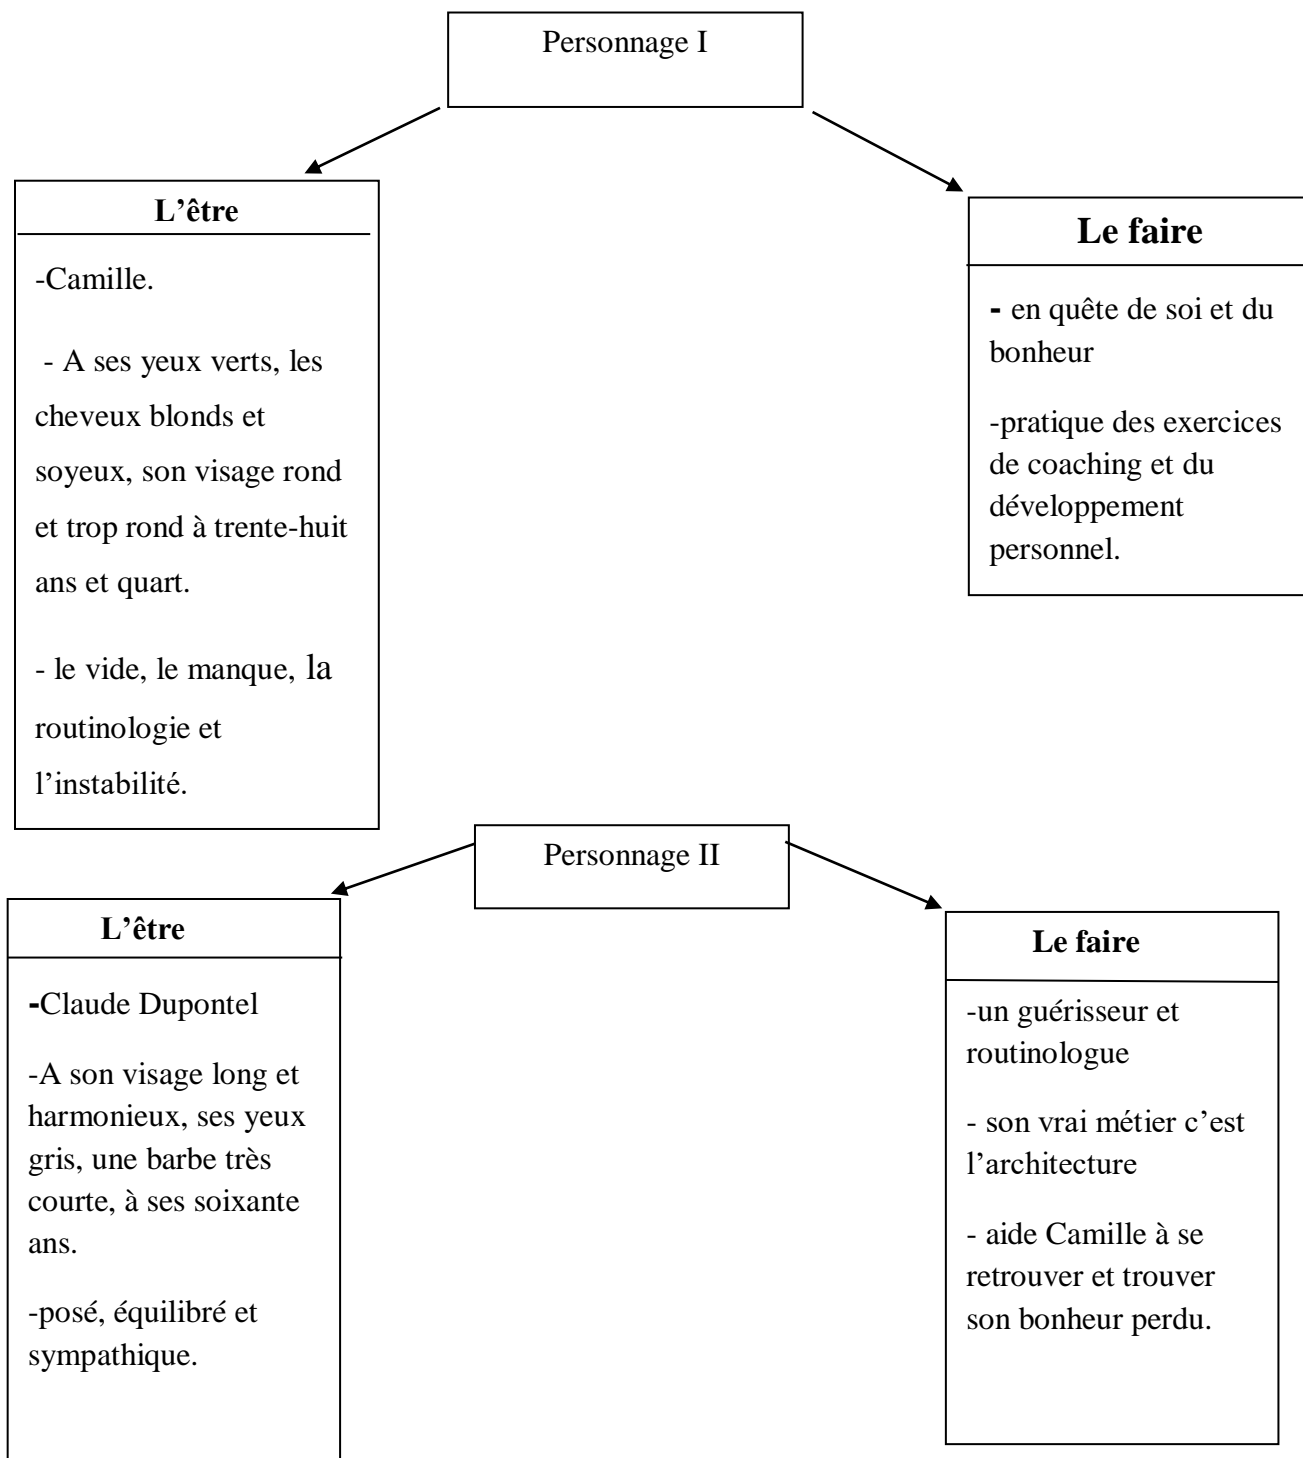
Personnage I

L’être

-Camille.

- A ses yeux verts, les cheveux blonds et soyeux, son visage rond et trop rond à trente-huit ans et quart.

- le vide, le manque, la routinologie et l’instabilité.

Le faire

- en quête de soi et du bonheur

-pratique des exercices de coaching et du développement personnel.

Personnage II

L’être

-Claude Dupontel

-A son visage long et harmonieux, ses yeux gris, une barbe très courte, à ses soixante ans.

-posé, équilibré et sympathique.

Le faire

-un guérisseur et routinologue

- son vrai métier c’est l’architecture

- aide Camille à se retrouver et trouver son bonheur perdu.